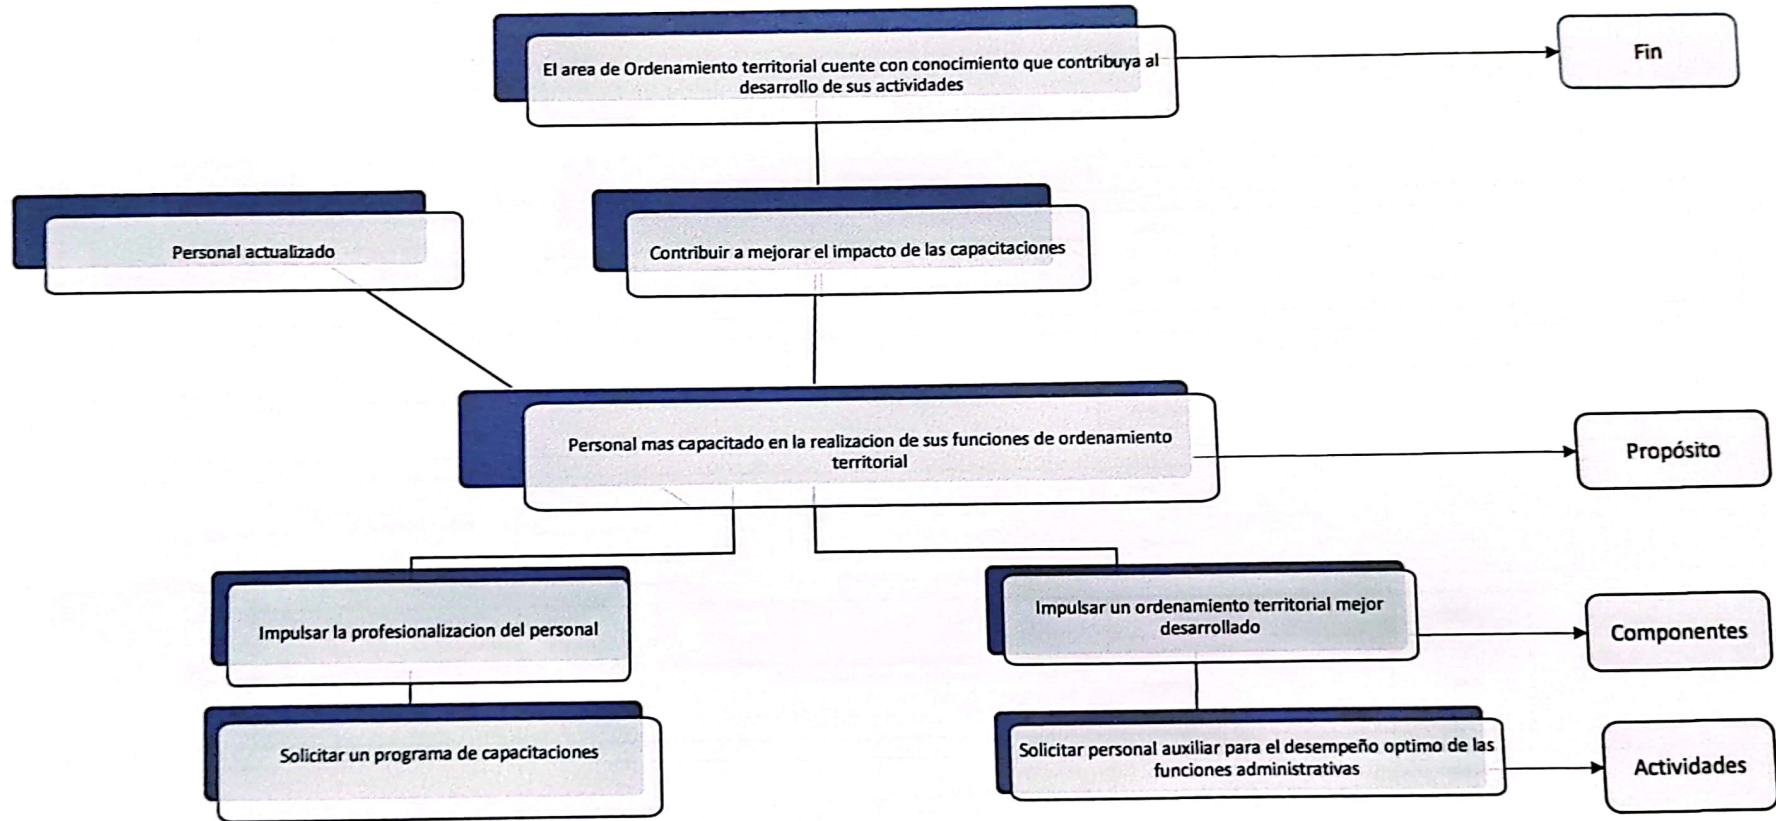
El area de Ordenamiento territorial cuente con conocimiento que contribuya al desarrollo de sus actividades

Fin

Personal actualizado

Contribuir a mejorar el impacto de las capacitaciones

Personal mas capacitado en la realizacion de sus funciones de ordenamiento territorial

Propósito

Impulsar la profesionalizacion del personal

Impulsar un ordenamiento territorial mejor desarrollado

Componentes

Solicitar un programa de capacitaciones

Solicitar personal auxiliar para el desempeño optimo de las funciones administrativas

Actividades